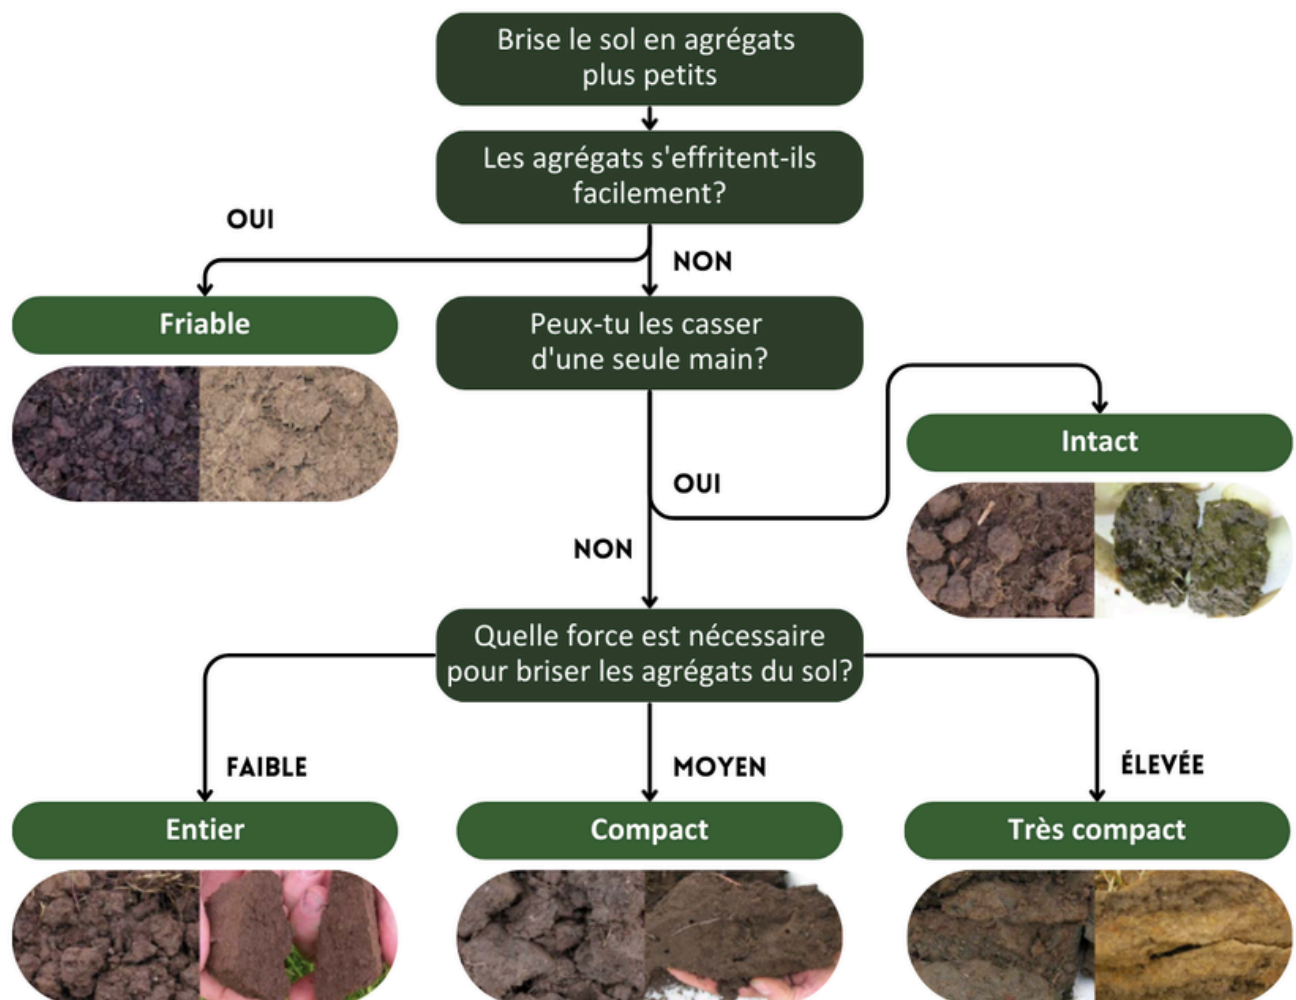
Brise le sol en agrégats plus petits

Les agrégats s'effritent-ils facilement?

OUI

NON

Friable

Peux-tu les casser d'une seule main?

Intact

OUI

NON

Quelle force est nécessaire pour briser les agrégats du sol?

FAIBLE

MOYEN

ÉLEVÉE

Entier

Compact

Très compact